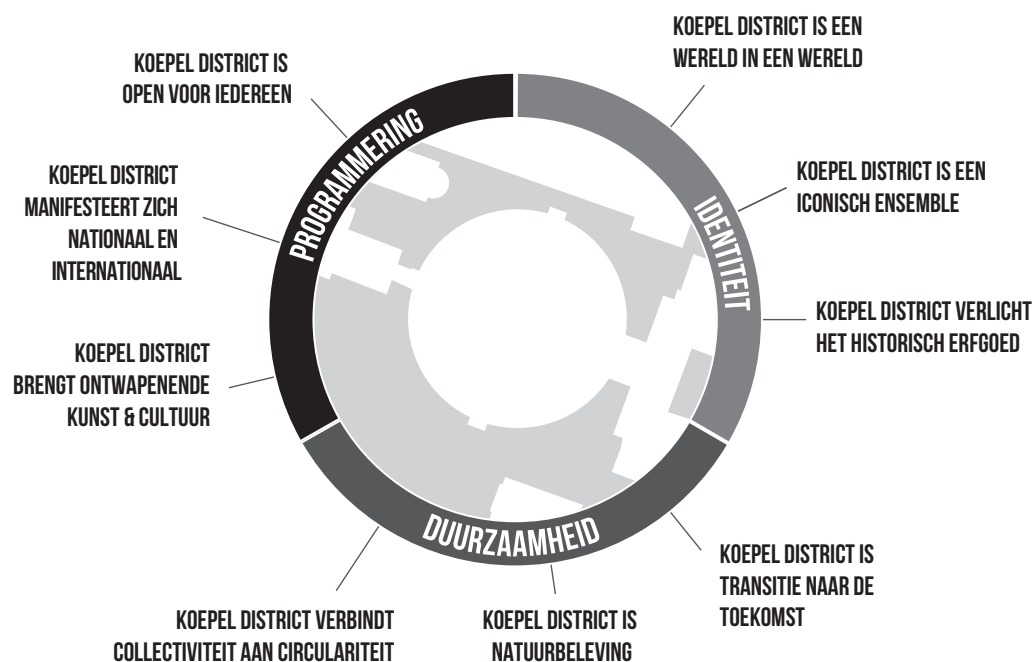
KOEPEL DISTRICT IS OPEN VOOR IEDEREEN

KOEPEL DISTRICT IS EEN WERELD IN EEN WERELD

KOEPEL DISTRICT MANIFESTEERT ZICH NATIONAAL EN INTERNATIONAAL

PROGRAMMERING

IDENTITEIT

KOEPEL DISTRICT IS EEN ICONISCH ENSEMBLE

KOEPEL DISTRICT VERLICHT HET HISTORISCH ERFGOED

KOEPEL DISTRICT BRENGT ONTWAPENENDE KUNST & CULTUUR

DUURZAAMHEID

KOEPEL DISTRICT IS TRANSITIE NAAR DE TOEKOMST

KOEPEL DISTRICT VERBINDT COLLECTIVITEIT AAN CIRCULARITEIT

KOEPEL DISTRICT IS NATUURBELEVING